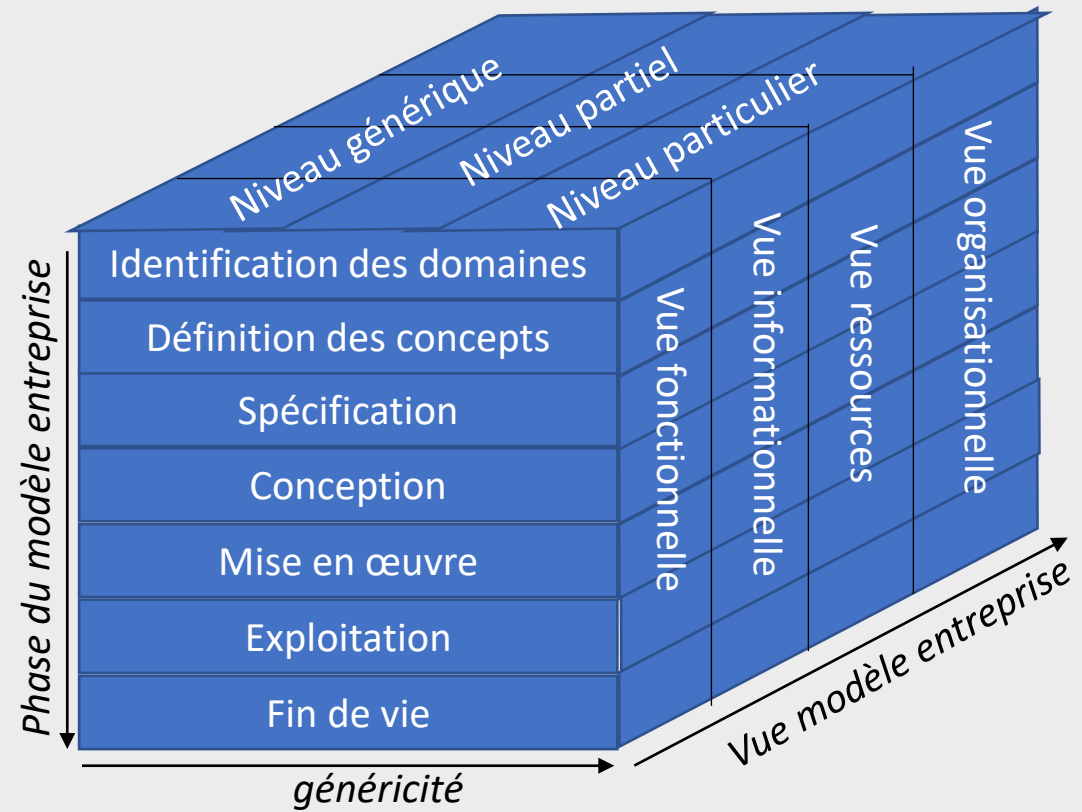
Niveau générique
Niveau partiel
Niveau particulier

Identification des domaines
Définition des concepts
Spécification
Conception
Mise en œuvre
Exploitation
Fin de vie

Vue fonctionnelle
Vue informationnelle
Vue ressources
Vue organisationnelle

Phase du modèle entreprise
généricité
Vue modèle entreprise